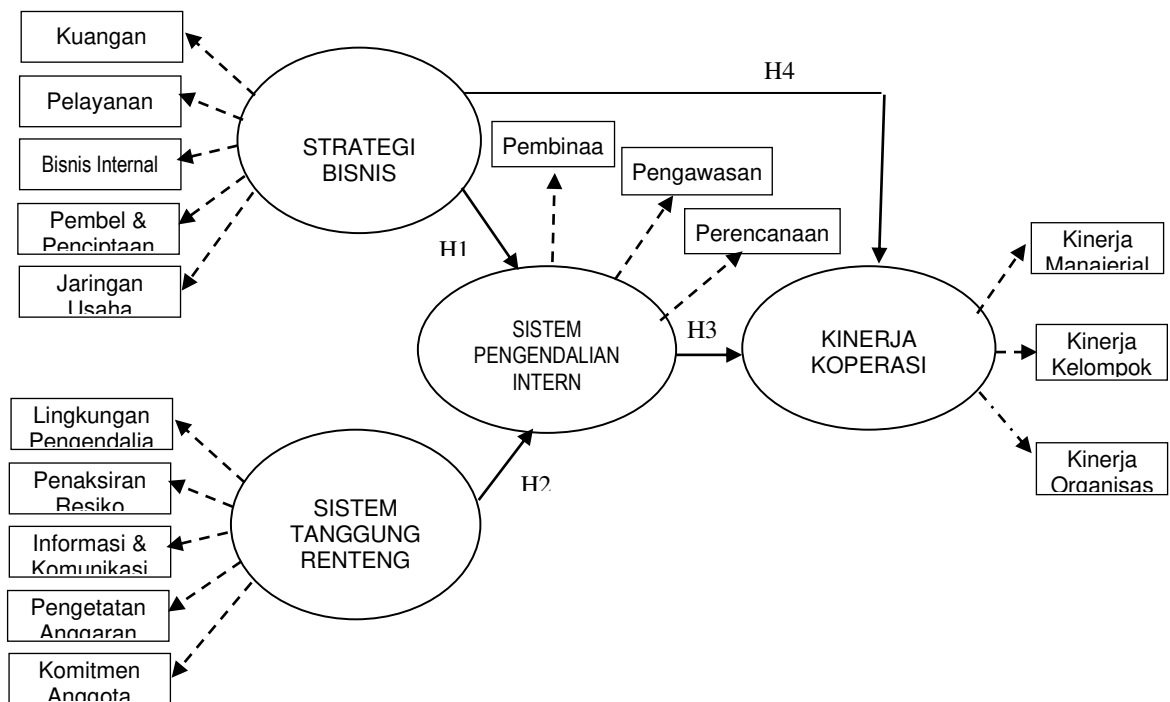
Kuangan

Pelayanan

Bisnis Internal

Pembel & Penciptaan

Jaringan Usaha

STRATEGI BISNIS

H4

Pembinaa

Pengawasan

Perencanaan

H1

SISTEM PENGENDALIAN INTERN

H3

KINERJA KOPERASI

Kinerja Manajerial

Kinerja Kelompok

Kinerja Organisas

Lingkungan Pengendalia

Penaksiran Resiko

Informasi & Komunikasi

Pengetatan Anggaran

Komitmen Anggota

SISTEM TANGGUNG RENTENG

H2